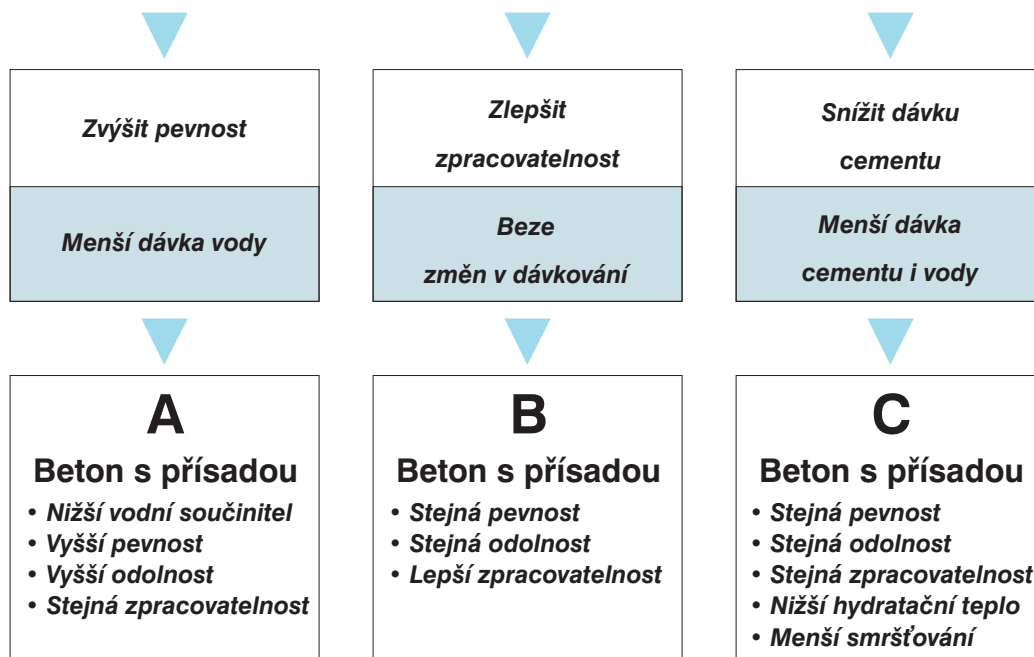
Zvýšit pevnost

Menší dávka vody

A

Beton s přísadou

• Nižší vodní součinitel
• Vyšší pevnost
• Vyšší odolnost
• Stejná zpracovatelnost

Zlepšit zpracovatelnost

Beze změn v dávkování

B

Beton s přísadou

• Stejná pevnost
• Stejná odolnost
• Lepší zpracovatelnost

Snížit dávku cementu

Menší dávka cementu i vody

C

Beton s přísadou

• Stejná pevnost
• Stejná odolnost
• Stejná zpracovatelnost
• Nižší hydratační teplo
• Menší smršťování